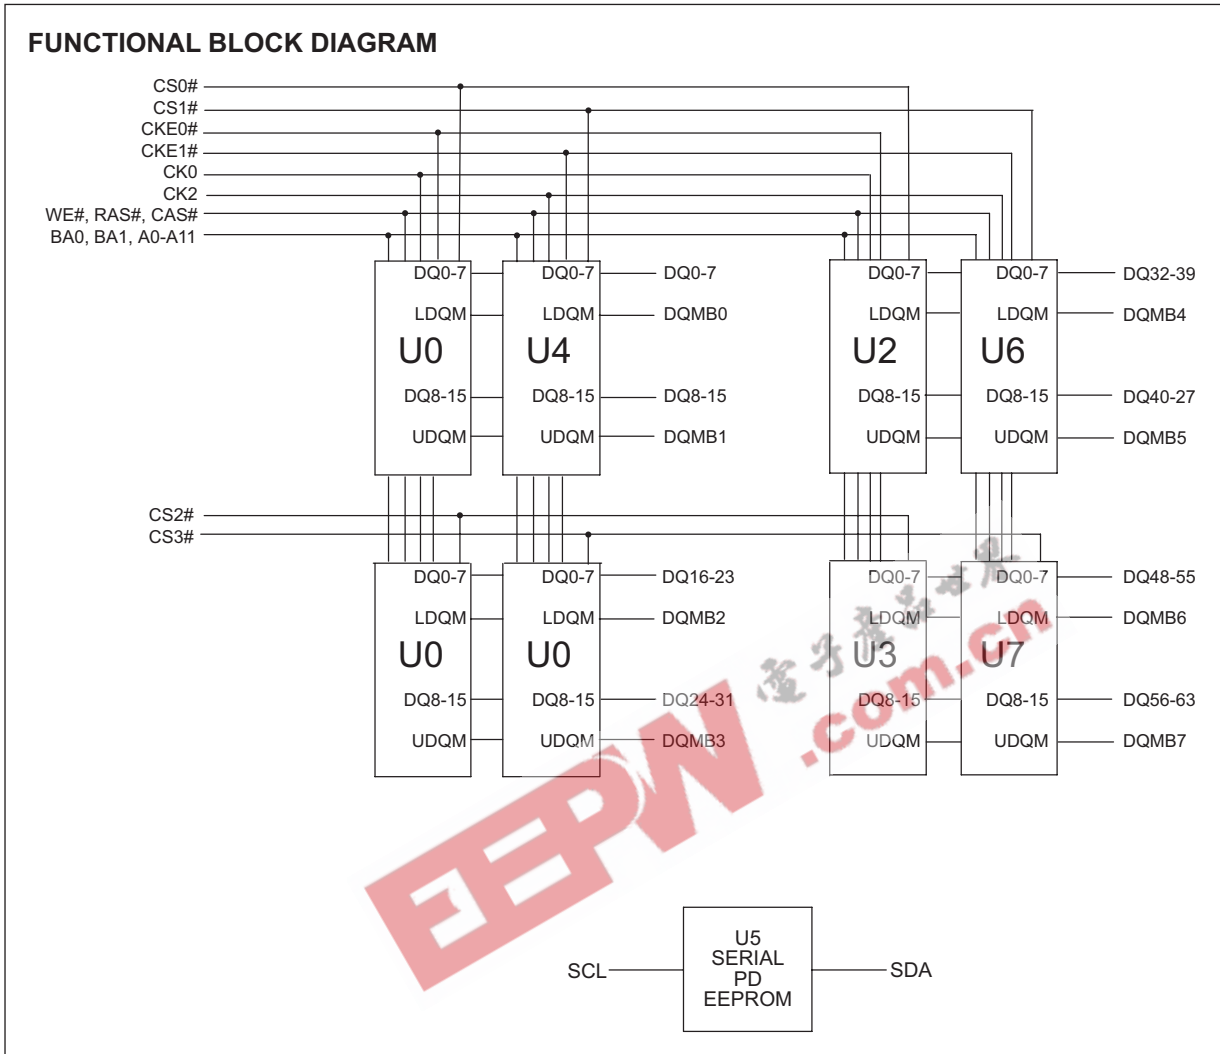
FUNCTIONAL BLOCK DIAGRAM

CS0#
CS1#
CKE0#
CKE1#
CK0
CK2
WE#, RAS#, CAS#
BA0, BA1, A0-A11

DQ0-7
LDQM
U0
DQ8-15
UDQM

DQ0-7
LDQM
U4
DQ8-15
UDQM

DQ0-7
DQMB0
DQ8-15
DQMB1

DQ0-7
LDQM
U2
DQ8-15
UDQM

DQ0-7
LDQM
U6
DQ8-15
UDQM

DQ32-39
DQMB4
DQ40-27
DQMB5

CS2#
CS3#

DQ0-7
LDQM
U0
DQ8-15
UDQM

DQ0-7
LDQM
U0
DQ8-15
UDQM

DQ16-23
DQMB2
DQ24-31
DQMB3

DQ0-7
LDQM
U3
DQ8-15
UDQM

DQ0-7
LDQM
U7
DQ8-15
UDQM

DQ48-55
DQMB6
DQ56-63
DQMB7

电子产品世界
EEPW
.com.cn

SCL
U5
SERIAL
PD
EEPROM
SDA